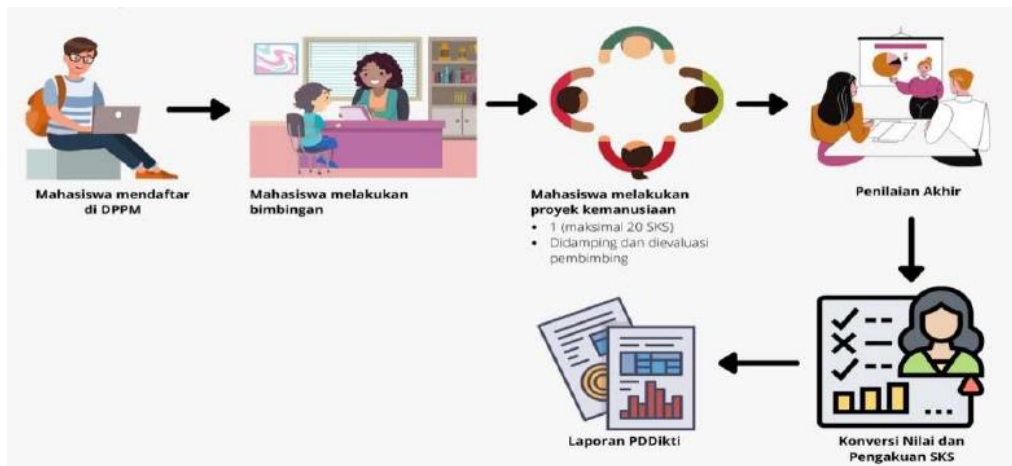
Mahasiswa mendaftar di DPPM

Mahasiswa melakukan bimbingan

Mahasiswa melakukan proyek kemanusiaan
- 1 (maksimal 20 SKS)
- Didamping dan dievaluasi pembimbing

Penilaian Akhir

Konversi Nilai dan Pengakuan SKS

Laporan PDDikti